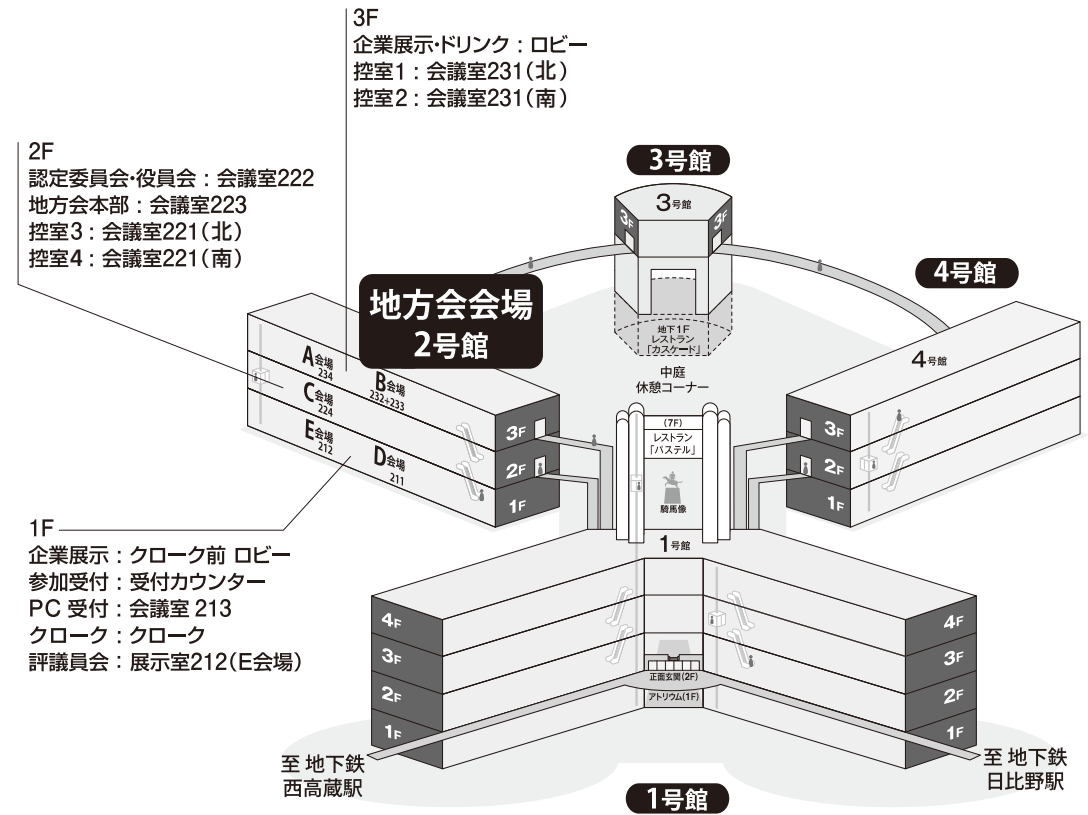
3F
企業展示･ドリンク：ロビー
控室1：会議室231（北）
控室2：会議室231（南）

2F
認定委員会･役員会：会議室222
地方会本部：会議室223
控室3：会議室221（北）
控室4：会議室221（南）

3号館

3号館

3F

3F

4号館

地方会会場
2号館

地下1F
レストラン
「カスケード」

4号館

中庭
休憩コーナー

A会場
234

B会場
232+233

C会場
224

E会場
212

D会場
211

3F
2F
1F

(7F)
レストラン
「パステル」

駒馬像

1号館

3F
2F
1F

1F
企業展示：クローク前 ロビー
参加受付：受付カウンター
PC 受付：会議室 213
クローク：クローク
評議員会：展示室212（E会場）

4F
3F
2F
1F

正面玄関(2F)
アトリウム(1F)

4F
3F
2F
1F

至 地下鉄
西高蔵駅

至 地下鉄
日比野駅

1号館